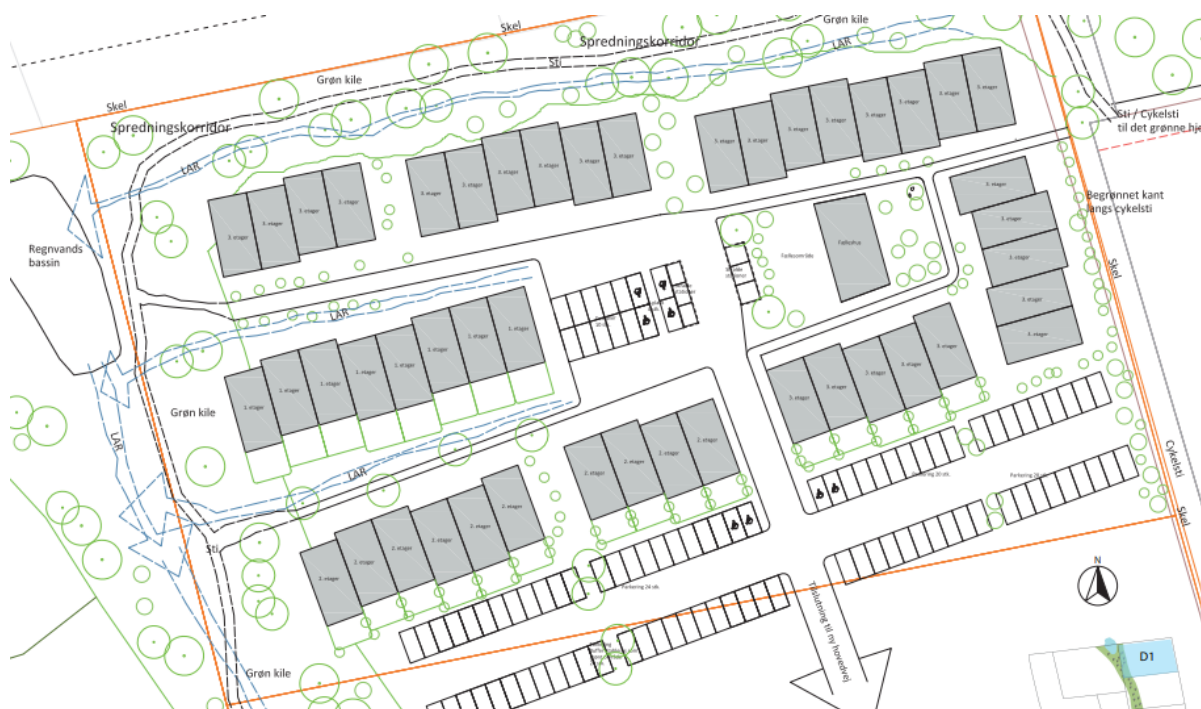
Skel

Grøn kile

Spredningskorridor

LAR

Sti

Grøn kile

Skel

Spredningskorridor

LAR

Sti / Cykelsti
til det grønne hj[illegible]

3. etager

3. etager

3. etager

3. etager

3. etager

3. etager

3. etager

3. etager

3. etager

3. etager

3. etager

3. etager

3. etager

3. etager

3. etager

3. etager

3. etager

3. etager

3. etager

Begrønnet kant
langs cykelsti

Regnvands
bassin

Fælleshus

Fællesarealer

LAR

1. etager

1. etager

1. etager

1. etager

1. etager

1. etager

1. etager

1. etager

Grøn kile

LAR

Skel

3. etager

3. etager

3. etager

3. etager

3. etager

3. etager

3. etager

3. etager

3. etager

3. etager

2. etager

2. etager

2. etager

2. etager

2. etager

2. etager

2. etager

2. etager

2. etager

2. etager

Parkering 20 stk.

Parkering 26 stk.

Cykelsti

Skel

LAR

Sti

Parkering 24 stk.

Tilslutning til ny hovedvej

N

Grøn kile

D1